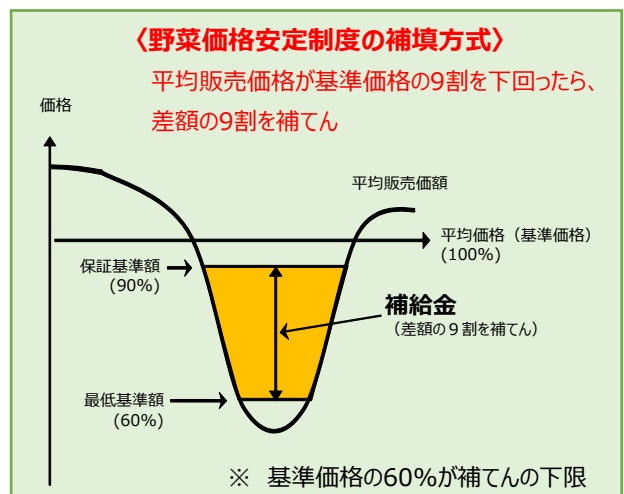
〈野菜価格安定制度の補填方式〉

平均販売価格が基準価格の9割を下回ったら、差額の9割を補てん

価格

平均販売価額

平均価格（基準価格）
（100%）

保証基準額
（90%）

補給金
（差額の９割を補てん）

最低基準額
（60%）

※　基準価格の60%が補てんの下限